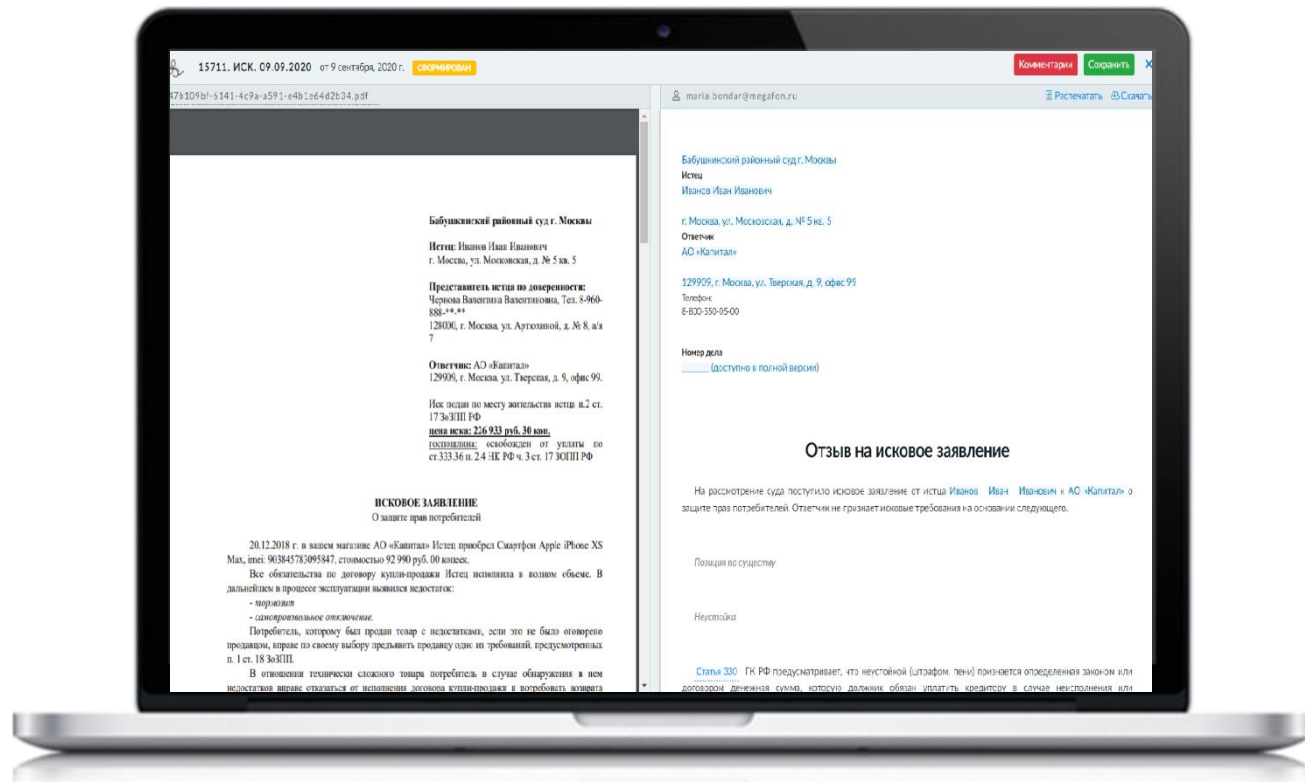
15711. ИСК. 09.09.2020 от 9 сентября, 2020 г. СФОРМИРОВАН

Комментарии Сохранить

47b109bf-6141-4c9a-a591-e4b1e64d2b34.pdf

maria.bondar@megafon.ru

Распечатать Скачать

Бабушкинский районный суд г. Москвы

Истец: Иванов Иван Иванович
г. Москва, ул. Московская, д. № 5 кв. 5

Представитель истца по доверенности:
Чернова Валентина Валентиновна, Тел. 8-960-888-**-**
128000, г. Москва, ул. Артюхиной, д. № 8, а/я 7

Ответчик: АО «Капитал»
129909, г. Москва, ул. Тверская, д. 9, офис 99.

Иск подан по месту жительства истца п.2 ст. 17 ЗоЗПП РФ
цена иска: 226 933 руб. 30 коп.
госпошлина: освобожден от уплаты по ст.333.36 п. 2.4 НК РФ ч. 3 ст. 17 ЗОПП РФ

ИСКОВОЕ ЗАЯВЛЕНИЕ
О защите прав потребителей

20.12.2018 г. в вашем магазине АО «Капитал» Истец приобрел Смартфон Apple iPhone XS Max, imei: 903845783095847, стоимостью 92 990 руб. 00 копеек.

Все обязательства по договору купли-продажи Истец исполнил в полном объеме. В дальнейшем в процессе эксплуатации выявился недостаток:
- тормозит
- самопроизвольное отключение.

Потребитель, которому был продан товар с недостатками, если это не было оговорено продавцом, вправе по своему выбору предъявить продавцу одно из требований, предусмотренных п. 1 ст. 18 ЗоЗПП.

В отношении технически сложного товара потребитель в случае обнаружения в нем недостатков вправе отказаться от исполнения договора купли-продажи и потребовать возврата

Бабушкинский районный суд г. Москвы
Истец
Иванов Иван Иванович

г. Москва, ул. Московская, д. № 5 кв. 5
Ответчик
АО «Капитал»

129909, г. Москва, ул. Тверская, д. 9, офис 99
Телефон:
8-800-350-05-00

Номер дела
_____ (доступно в полной версии)

Отзыв на исковое заявление

На рассмотрение суда поступило исковое заявление от истца Иванов Иван Иванович к АО «Капитал» о защите прав потребителей. Ответчик не признает исковые требования на основании следующего.

Позиция по существу

Неустойка

Статья 330 ГК РФ предусматривает, что неустойкой (штрафом, пени) признается определенная законом или договором денежная сумма, которую должник обязан уплатить кредитору в случае неисполнения или